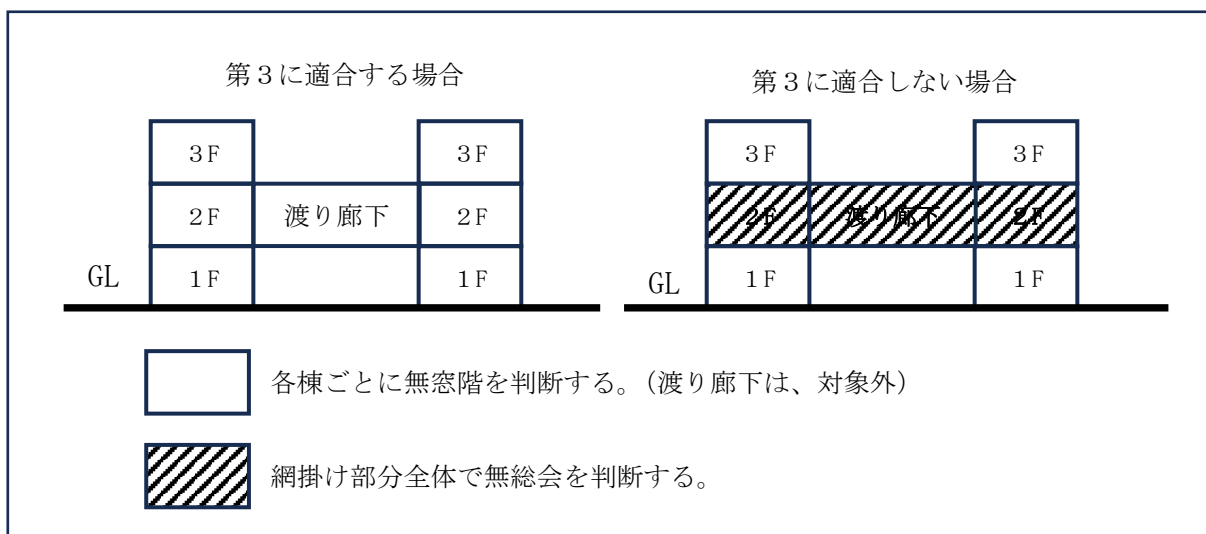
第３に適合する場合

| ３F | | ３F |
|---|---|---|
| ２F | 渡り廊下 | ２F |
| １F | | １F |

GL

第３に適合しない場合

| ３F | | ３F |
|---|---|---|
| ２F | 渡り廊下 | ２F |
| １F | | １F |

GL

各棟ごとに無窓階を判断する。（渡り廊下は、対象外）

網掛け部分全体で無総会を判断する。